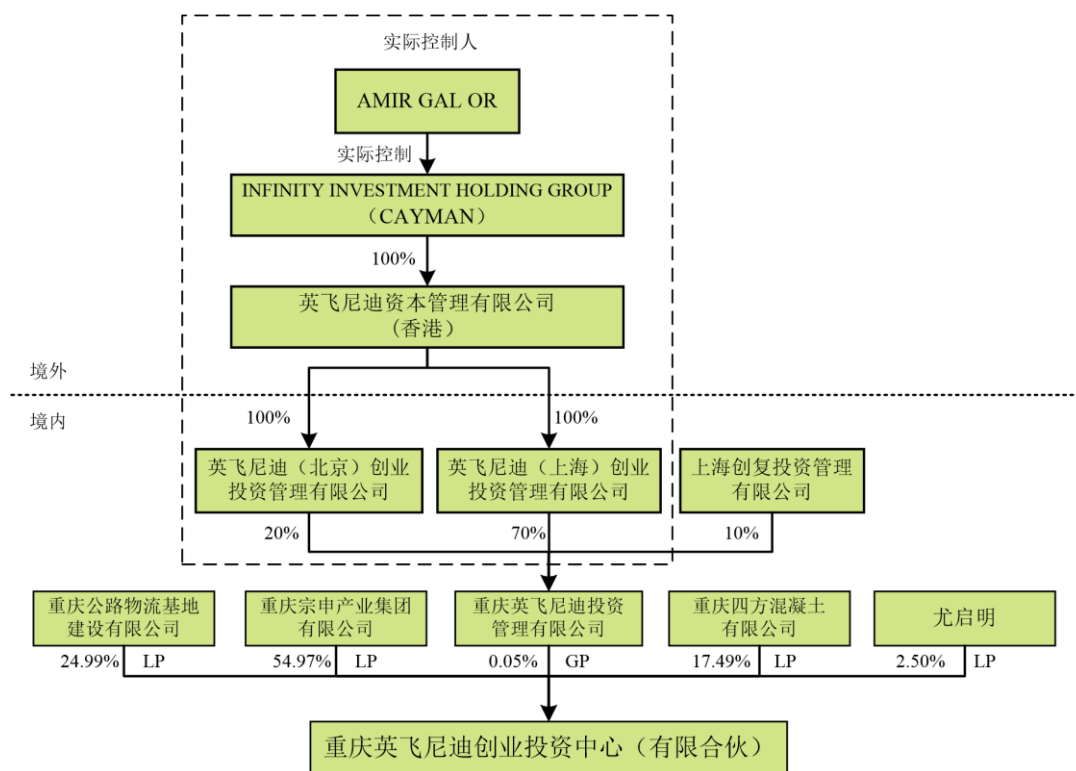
实际控制人

AMIR GAL OR

实际控制

INFINITY INVESTMENT HOLDING GROUP （CAYMAN）

100%

英飞尼迪资本管理有限公司 （香港）

境外

境内

100%

100%

英飞尼迪（北京）创业投资管理有限公司

英飞尼迪（上海）创业投资管理有限公司

上海创复投资管理有限公司

20%

70%

10%

重庆公路物流基地建设有限公司

重庆宗申产业集团有限公司

重庆英飞尼迪投资管理有限公司

重庆四方混凝土有限公司

尤启明

24.99% LP

54.97% LP

0.05% GP

17.49% LP

2.50% LP

重庆英飞尼迪创业投资中心（有限合伙）